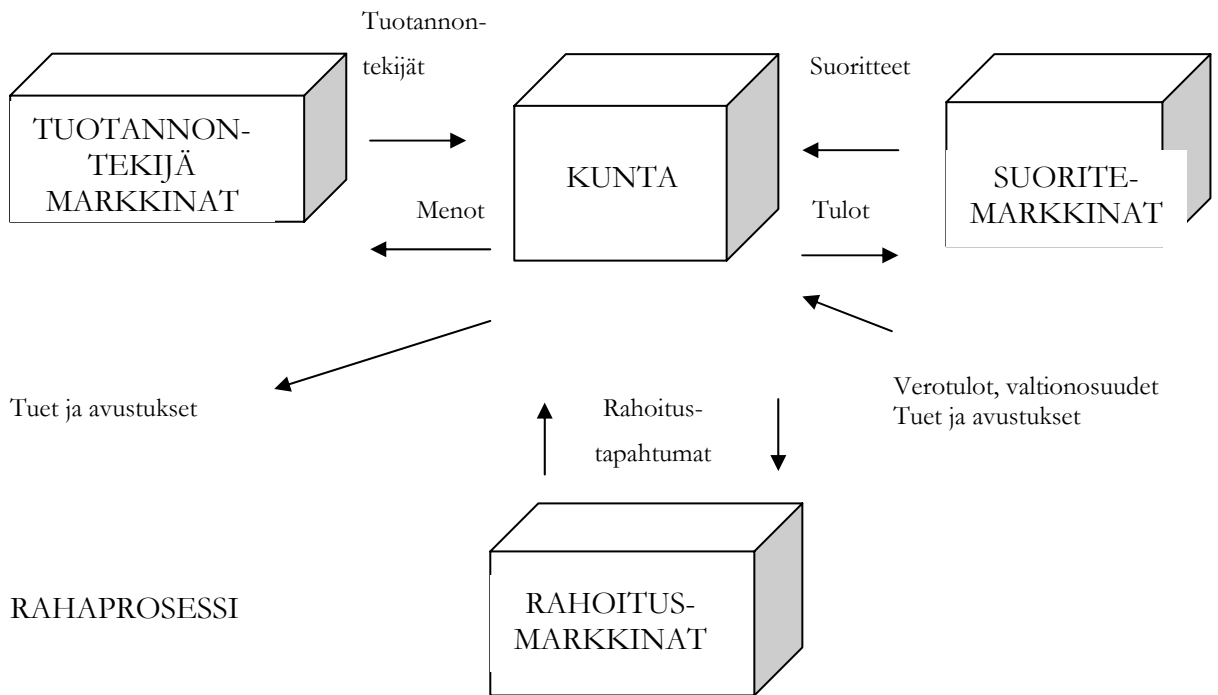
Tuotannontekijät

Suoritteet

TUOTANNONTEKIJÄ MARKKINAT

KUNTA

SUORITE-MARKKINAT

Menot

Tulot

Tuet ja avustukset

Verotulot, valtionosuudet
Tuet ja avustukset

Rahoitustapahtumat

RAHAPROSESSI

RAHOITUS-MARKKINAT